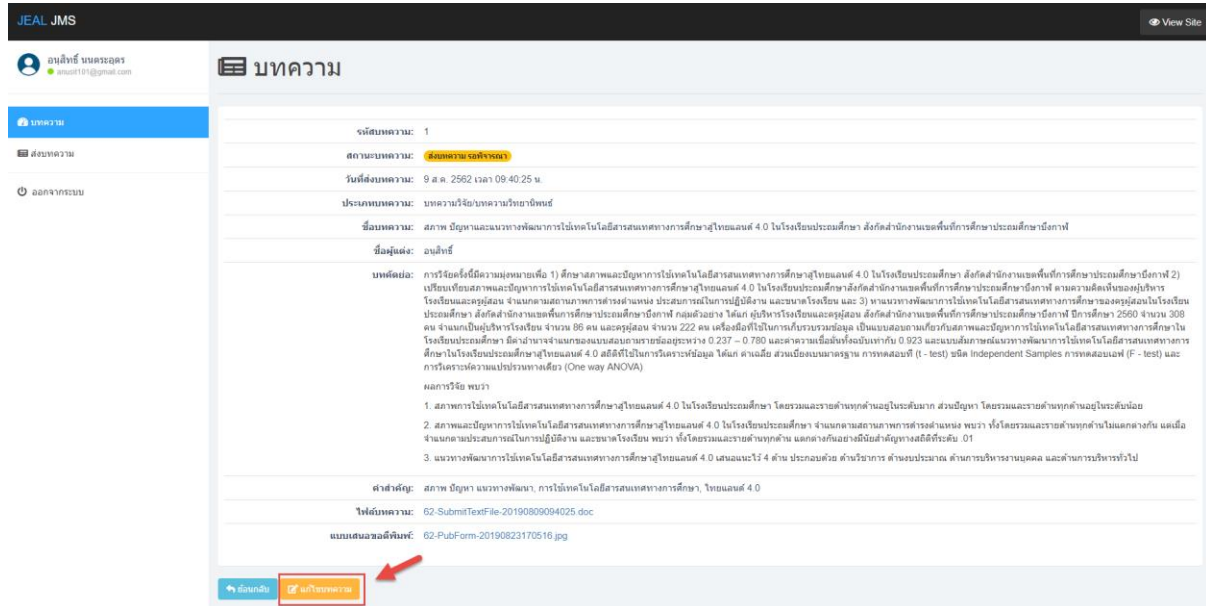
JEAL JMS

View Site

อนุสิทธิ์ นนตระอุดร
anusit101@gmail.com

บทความ

ส่งบทความ

ออกจากระบบ

บทความ

รหัสบทความ: 1

สถานะบทความ: ส่งบทความ รอพิจารณา

วันที่ส่งบทความ: 9 ส.ค. 2562 เวลา 09:40:25 น.

ประเภทบทความ: บทความวิจัย/บทความวิชาการ

ชื่อบทความ: สภาพ ปัญหาและแนวทางพัฒนาการใช้เทคโนโลยีสารสนเทศทางการศึกษาสู่ไทยแลนด์ 4.0 ในโรงเรียนประถมศึกษา สังกัดสำนักงานเขตพื้นที่การศึกษาประถมศึกษาบึงกาฬ

ชื่อผู้แต่ง: อนุสิทธิ์

บทคัดย่อ: การวิจัยครั้งนี้มีความมุ่งหมายเพื่อ 1) ศึกษาสภาพและปัญหาการใช้เทคโนโลยีสารสนเทศทางการศึกษาสู่ไทยแลนด์ 4.0 ในโรงเรียนประถมศึกษา สังกัดสำนักงานเขตพื้นที่การศึกษาประถมศึกษาบึงกาฬ 2) เปรียบเทียบสภาพและปัญหาการใช้เทคโนโลยีสารสนเทศทางการศึกษาสู่ไทยแลนด์ 4.0 ในโรงเรียนประถมศึกษาสังกัดสำนักงานเขตพื้นที่การศึกษาประถมศึกษาบึงกาฬ ตามความคิดเห็นของผู้บริหารโรงเรียนและครูผู้สอน จำแนกตามสถานภาพการดำรงตำแหน่ง ประสบการณ์ในการปฏิบัติงาน และขนาดโรงเรียน และ 3) หาแนวทางพัฒนาการใช้เทคโนโลยีสารสนเทศทางการศึกษาของครูผู้สอนในโรงเรียนประถมศึกษา สังกัดสำนักงานเขตพื้นที่การศึกษาประถมศึกษาบึงกาฬ กลุ่มตัวอย่าง ได้แก่ ผู้บริหารโรงเรียนและครูผู้สอน สังกัดสำนักงานเขตพื้นที่การศึกษาประถมศึกษาบึงกาฬ ปีการศึกษา 2560 จำนวน 308 คน จำแนกเป็นผู้บริหารโรงเรียน จำนวน 86 คน และครูผู้สอน จำนวน 222 คน เครื่องมือที่ใช้ในการเก็บรวบรวมข้อมูล เป็นแบบสอบถามเกี่ยวกับสภาพและปัญหาการใช้เทคโนโลยีสารสนเทศทางการศึกษาในโรงเรียนประถมศึกษา มีค่าอำนาจจำแนกของแบบสอบถามรายข้อระหว่าง 0.237 – 0.780 และค่าความเชื่อมั่นทั้งฉบับเท่ากับ 0.923 และแบบสัมภาษณ์แนวทางพัฒนาการใช้เทคโนโลยีสารสนเทศทางการศึกษาในโรงเรียนประถมศึกษาสู่ไทยแลนด์ 4.0 สถิติที่ใช้ในการวิเคราะห์ข้อมูล ได้แก่ ค่าเฉลี่ย ส่วนเบี่ยงเบนมาตรฐาน การทดสอบที (t - test) ชนิด Independent Samples การทดสอบเอฟ (F - test) และการวิเคราะห์ความแปรปรวนทางเดียว (One way ANOVA)

ผลการวิจัย พบว่า

1. สภาพการใช้เทคโนโลยีสารสนเทศทางการศึกษาสู่ไทยแลนด์ 4.0 ในโรงเรียนประถมศึกษา โดยรวมและรายด้านทุกด้านอยู่ในระดับมาก ส่วนปัญหา โดยรวมและรายด้านทุกด้านอยู่ในระดับน้อย

2. สภาพและปัญหาการใช้เทคโนโลยีสารสนเทศทางการศึกษาสู่ไทยแลนด์ 4.0 ในโรงเรียนประถมศึกษา จำแนกตามสถานภาพการดำรงตำแหน่ง พบว่า ทั้งโดยรวมและรายด้านทุกด้านไม่แตกต่างกัน แต่เมื่อจำแนกตามประสบการณ์ในการปฏิบัติงาน และขนาดโรงเรียน พบว่า ทั้งโดยรวมและรายด้านทุกด้าน แตกต่างกันอย่างมีนัยสำคัญทางสถิติที่ระดับ .01

3. แนวทางพัฒนาการใช้เทคโนโลยีสารสนเทศทางการศึกษาสู่ไทยแลนด์ 4.0 เสนอแนะไว้ 4 ด้าน ประกอบด้วย ด้านวิชาการ ด้านงบประมาณ ด้านการบริหารงานบุคคล และด้านการบริหารทั่วไป

คำสำคัญ: สภาพ ปัญหา แนวทางพัฒนา, การใช้เทคโนโลยีสารสนเทศทางการศึกษา, ไทยแลนด์ 4.0

ไฟล์บทความ: 62-SubmitTextFile-20190809094025.doc

แบบเสนอขอตีพิมพ์: 62-PubForm-20190823170516.jpg

ย้อนกลับ

แก้ไขบทความ